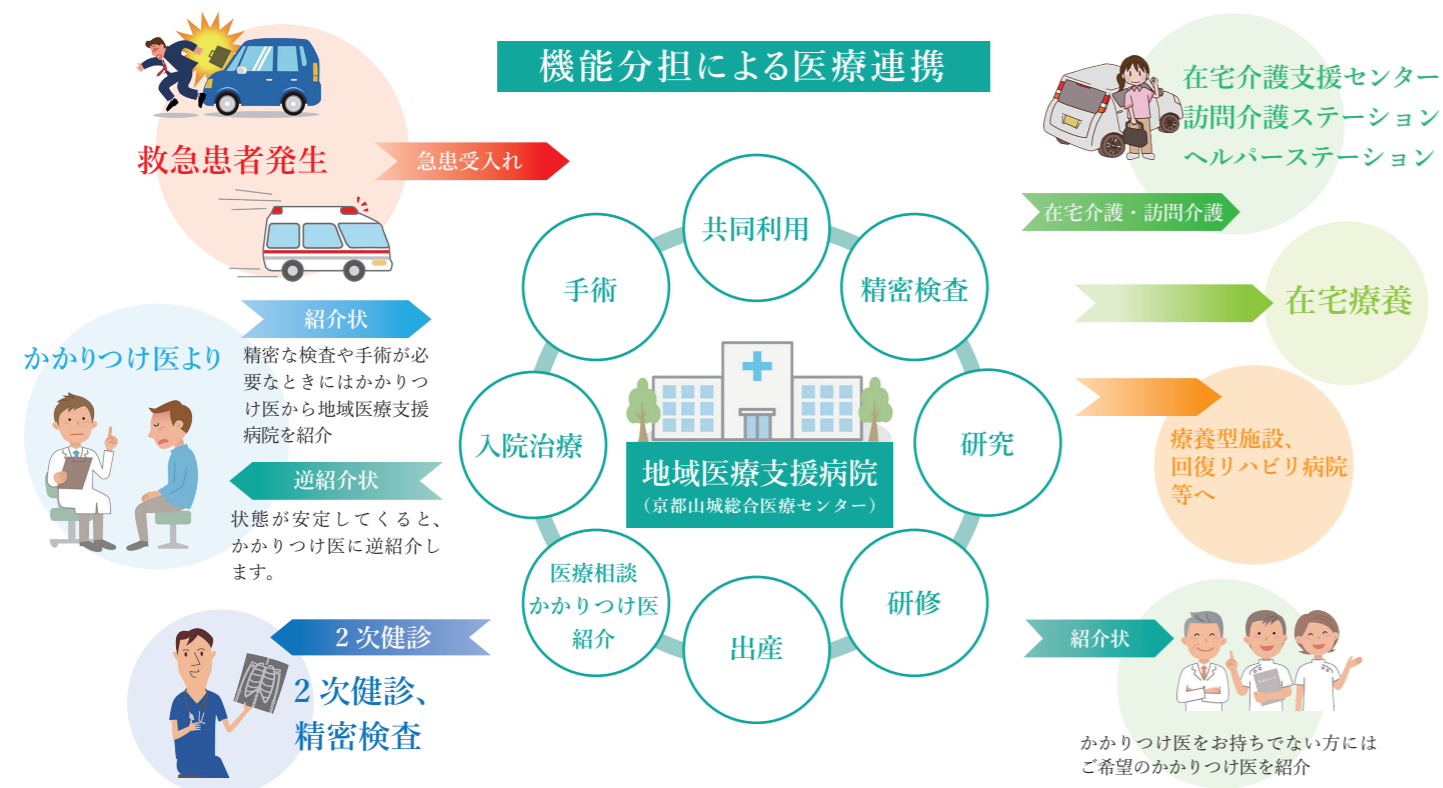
機能分担による医療連携

救急患者発生

急患受入れ

在宅介護支援センター
訪問介護ステーション
ヘルパーステーション

在宅介護・訪問介護

在宅療養

共同利用

手術

精密検査

紹介状

かかりつけ医より

精密な検査や手術が必要なときにはかかりつけ医から地域医療支援病院を紹介

入院治療

研究

地域医療支援病院
（京都山城総合医療センター）

療養型施設、
回復リハビリ病院
等へ

逆紹介状

状態が安定してくると、かかりつけ医に逆紹介します。

医療相談
かかりつけ医
紹介

研修

出産

2次健診

紹介状

2次健診、
精密検査

かかりつけ医をお持ちでない方には
ご希望のかかりつけ医を紹介